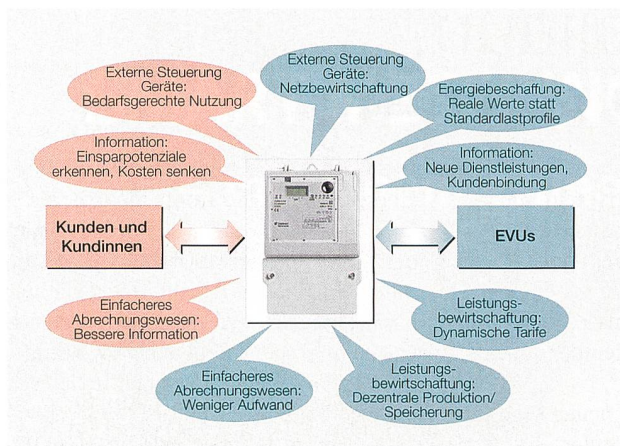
Externe Steuerung Geräte: Bedarfsgerechte Nutzung

Externe Steuerung Geräte: Netzbewirtschaftung

Energiebeschaffung: Reale Werte statt Standardlastprofile

Information: Einsparpotenziale erkennen, Kosten senken

Information: Neue Dienstleistungen, Kundenbindung

Kunden und Kundinnen

EVUs

Einfacheres Abrechnungswesen: Bessere Information

Leistungsbewirtschaftung: Dynamische Tarife

Einfacheres Abrechnungswesen: Weniger Aufwand

Leistungsbewirtschaftung: Dezentrale Produktion/ Speicherung